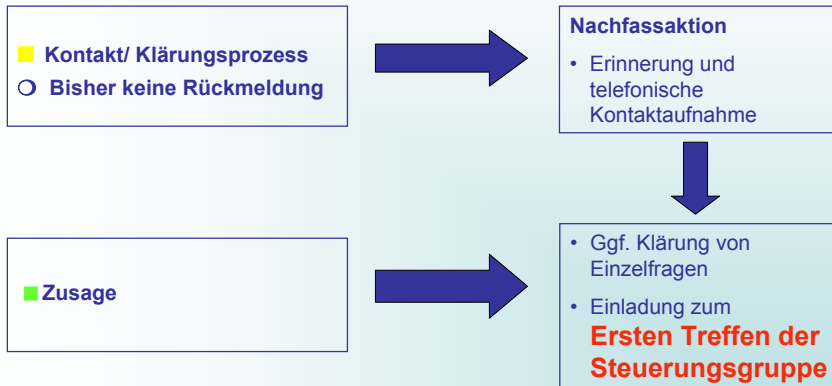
Kontakt/ Klärungsprozess
Bisher keine Rückmeldung

Nachfassaktion
• Erinnerung und telefonische Kontaktaufnahme

Zusage

• Ggf. Klärung von Einzelfragen
• Einladung zum Ersten Treffen der Steuerungsgruppe